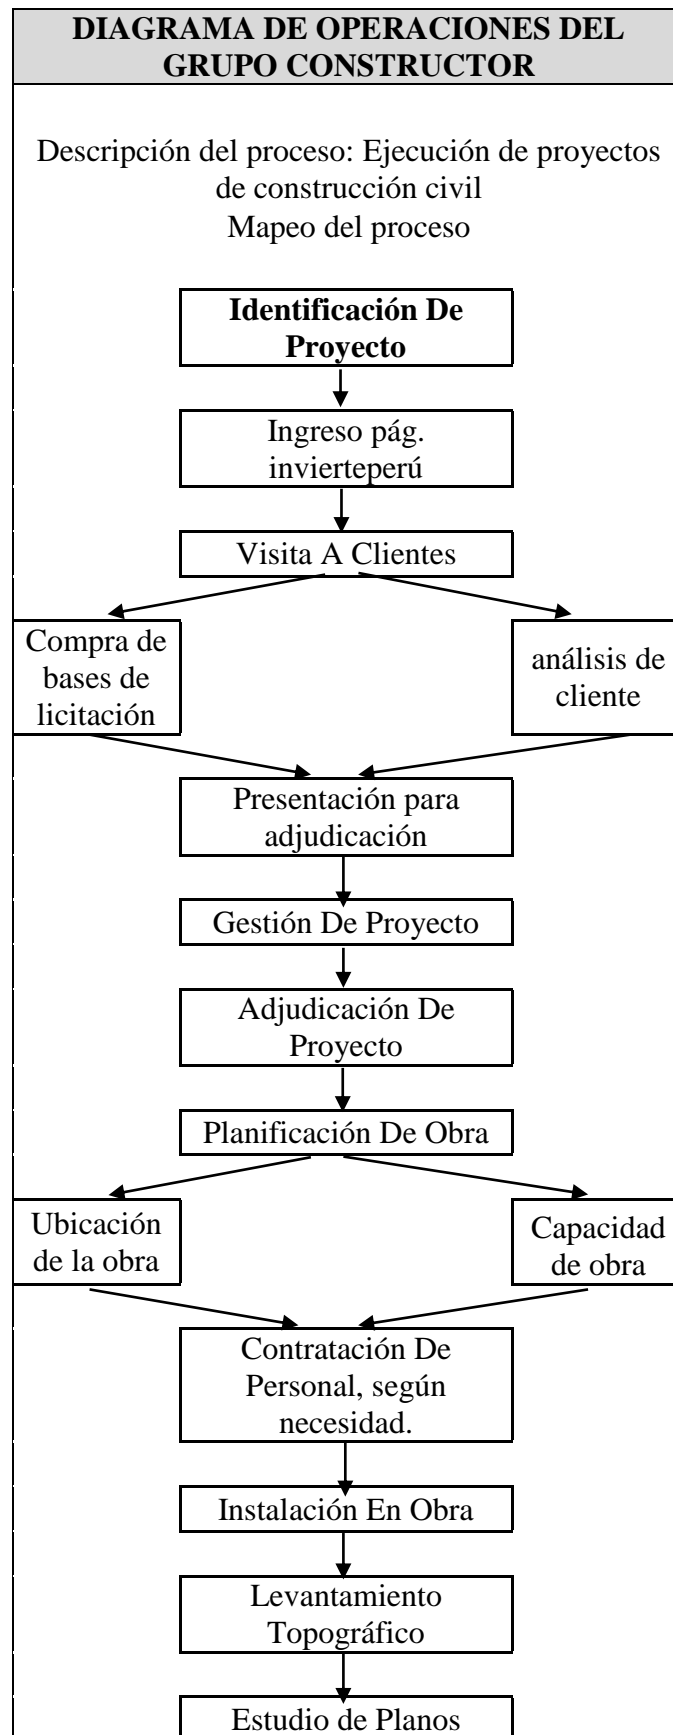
DIAGRAMA DE OPERACIONES DEL GRUPO CONSTRUCTOR

Descripción del proceso: Ejecución de proyectos de construcción civil
Mapeo del proceso

Identificación De Proyecto

Ingreso pág. invierteperú

Visita A Clientes

Compra de bases de licitación

análisis de cliente

Presentación para adjudicación

Gestión De Proyecto

Adjudicación De Proyecto

Planificación De Obra

Ubicación de la obra

Capacidad de obra

Contratación De Personal, según necesidad.

Instalación En Obra

Levantamiento Topográfico

Estudio de Planos